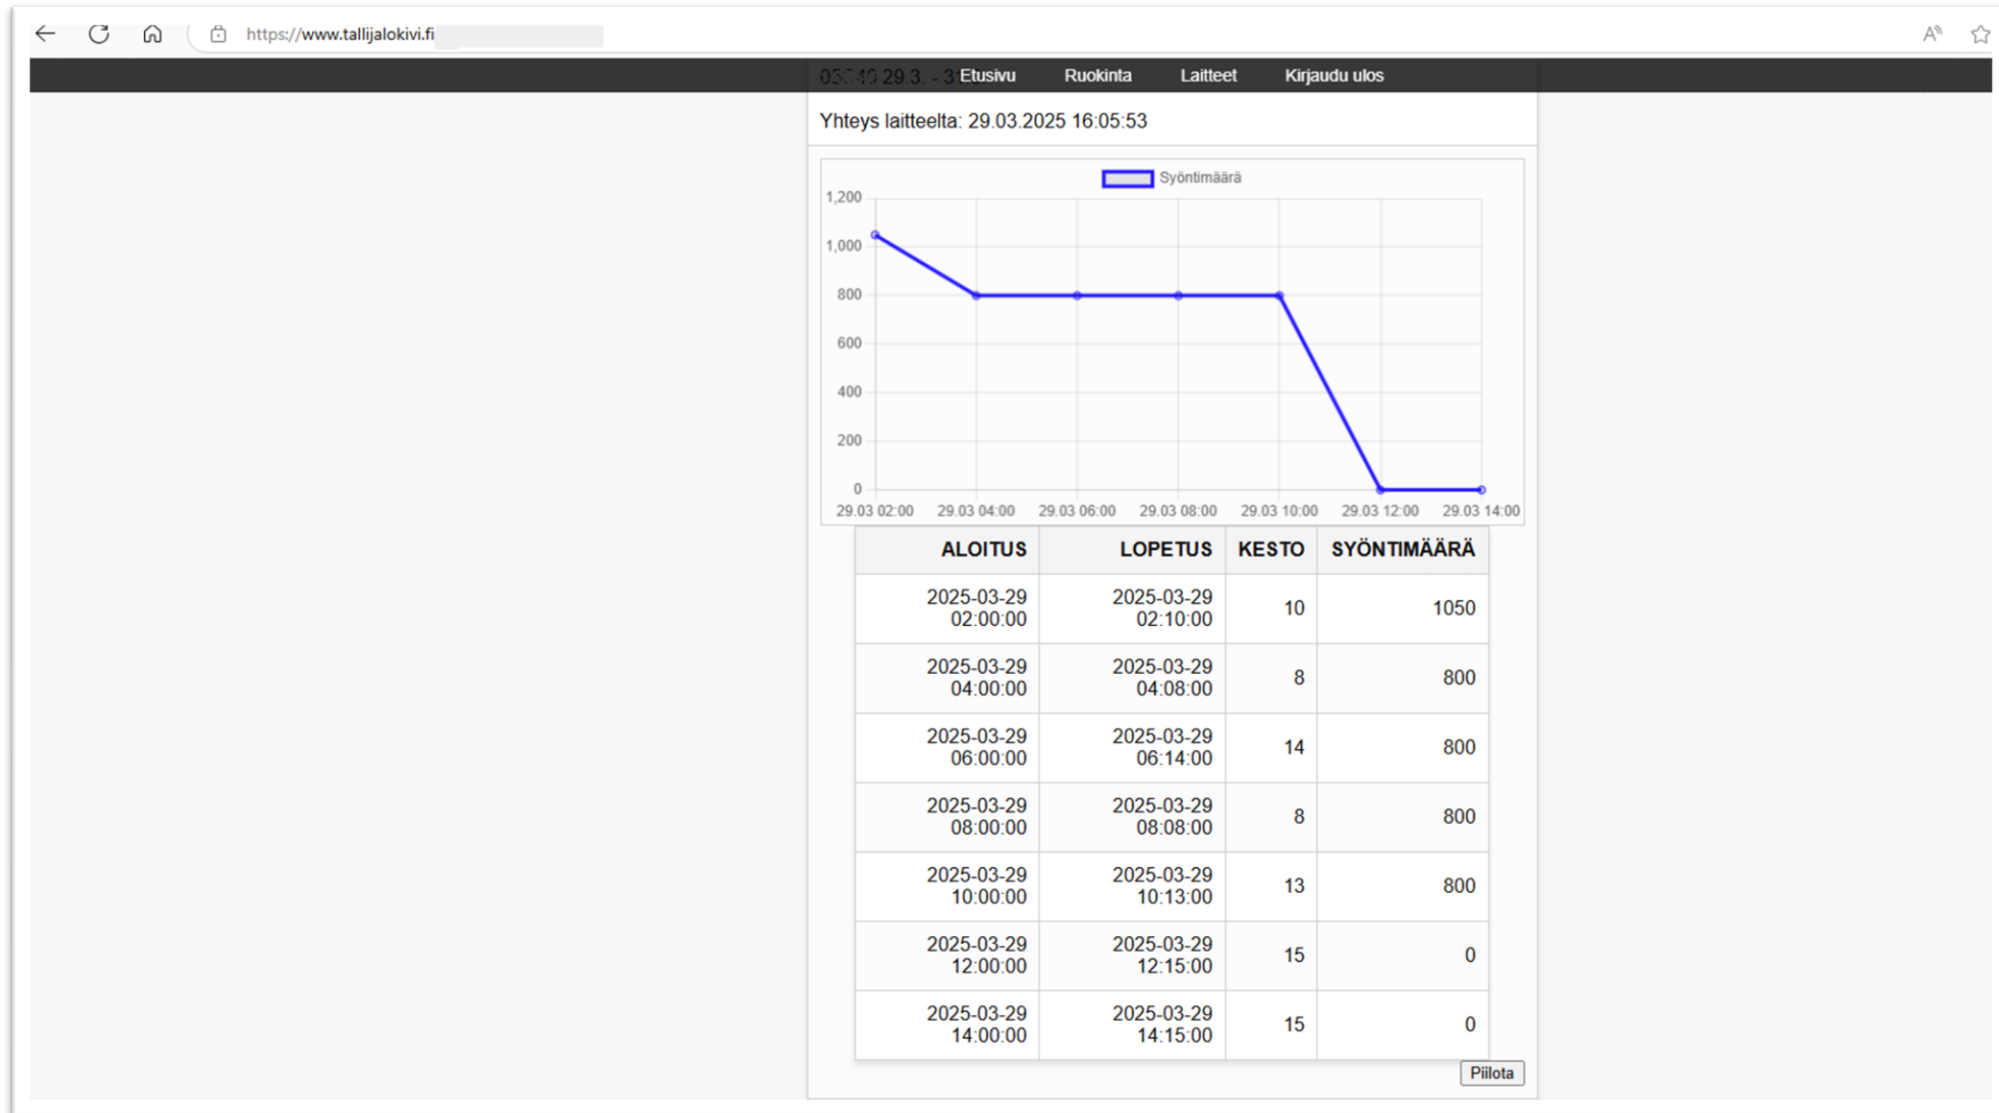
https://www.tallijalokivi.fi

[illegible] Etusivu Ruokinta Laitteet Kirjaudu ulos

Yhteys laitteelta: 29.03.2025 16:05:53

Syöntimäärä

1,200
1,000
800
600
400
200
0

29.03 02:00 29.03 04:00 29.03 06:00 29.03 08:00 29.03 10:00 29.03 12:00 29.03 14:00

| ALOITUS | LOPETUS | KESTO | SYÖNTIMÄÄRÄ |
|---|---|---|---|
| 2025-03-29 02:00:00 | 2025-03-29 02:10:00 | 10 | 1050 |
| 2025-03-29 04:00:00 | 2025-03-29 04:08:00 | 8 | 800 |
| 2025-03-29 06:00:00 | 2025-03-29 06:14:00 | 14 | 800 |
| 2025-03-29 08:00:00 | 2025-03-29 08:08:00 | 8 | 800 |
| 2025-03-29 10:00:00 | 2025-03-29 10:13:00 | 13 | 800 |
| 2025-03-29 12:00:00 | 2025-03-29 12:15:00 | 15 | 0 |
| 2025-03-29 14:00:00 | 2025-03-29 14:15:00 | 15 | 0 |

Piilota